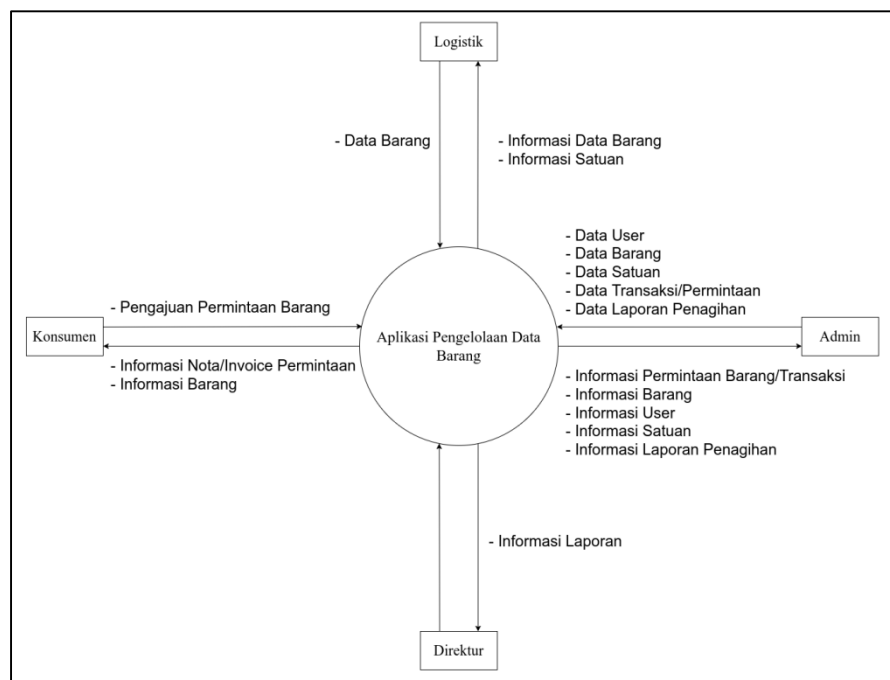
Logistik

- Data Barang

- Informasi Data Barang
- Informasi Satuan

- Data User
- Data Barang
- Data Satuan
- Data Transaksi/Permintaan
- Data Laporan Penagihan

- Pengajuan Permintaan Barang

Konsumen

Aplikasi Pengelolaan Data Barang

Admin

- Informasi Nota/Invoice Permintaan
- Informasi Barang

- Informasi Permintaan Barang/Transaksi
- Informasi Barang
- Informasi User
- Informasi Satuan
- Informasi Laporan Penagihan

- Informasi Laporan

Direktur